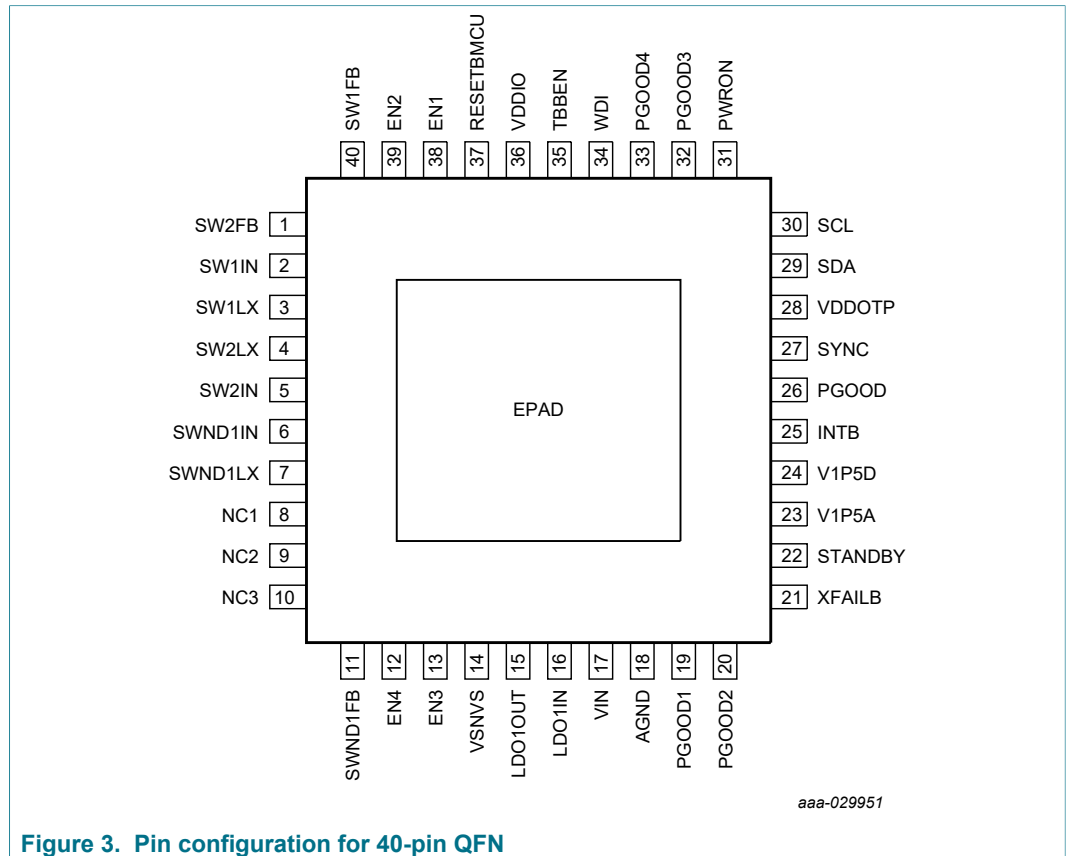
SW1FB 40
EN2 39
EN1 38
RESETBMCU 37
VDDIO 36
TBBEN 35
WDI 34
PGOOD4 33
PGOOD3 32
PWRON 31

SW2FB 1
SW1IN 2
SW1LX 3
SW2LX 4
SW2IN 5
SWND1IN 6
SWND1LX 7
NC1 8
NC2 9
NC3 10

30 SCL
29 SDA
28 VDDOTP
27 SYNC
26 PGOOD
25 INTB
24 V1P5D
23 V1P5A
22 STANDBY
21 XFAILB

EPAD

11 SWND1FB
12 EN4
13 EN3
14 VSNVS
15 LDO1OUT
16 LDO1IN
17 VIN
18 AGND
19 PGOOD1
20 PGOOD2

aaa-029951

Figure 3. Pin configuration for 40-pin QFN